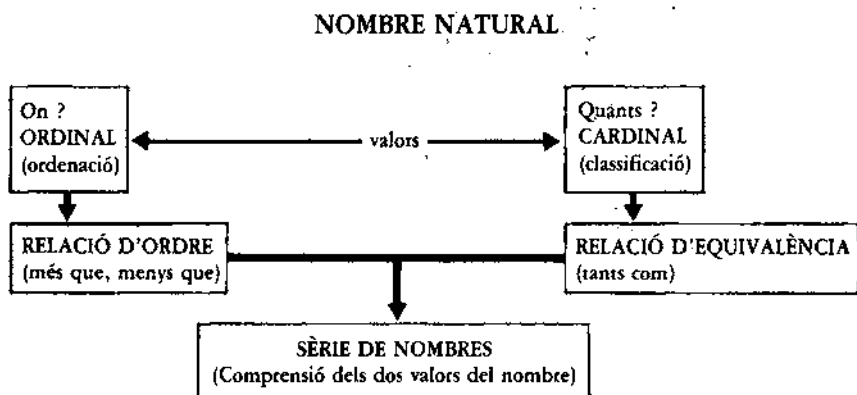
NOMBRE NATURAL

On ?
ORDINAL
(ordenació)

valors

Quants ?
CARDINAL
(classificació)

RELACIÓ D'ORDRE
(més que, menys que)

RELACIÓ D'EQUIVALÈNCIA
(tants com)

SÈRIE DE NOMBRES
(Comprensió dels dos valors del nombre)